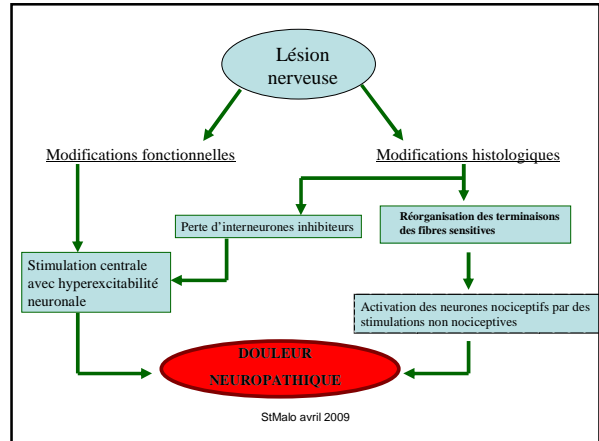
Lésion nerveuse

Modifications fonctionnelles

Modifications histologiques

Perte d'interneurones inhibiteurs

Réorganisation des terminaisons des fibres sensitives

Stimulation centrale avec hyperexcitabilité neuronale

Activation des neurones nociceptifs par des stimulations non nociceptives

DOULEUR NEUROPATHIQUE

StMalo avril 2009